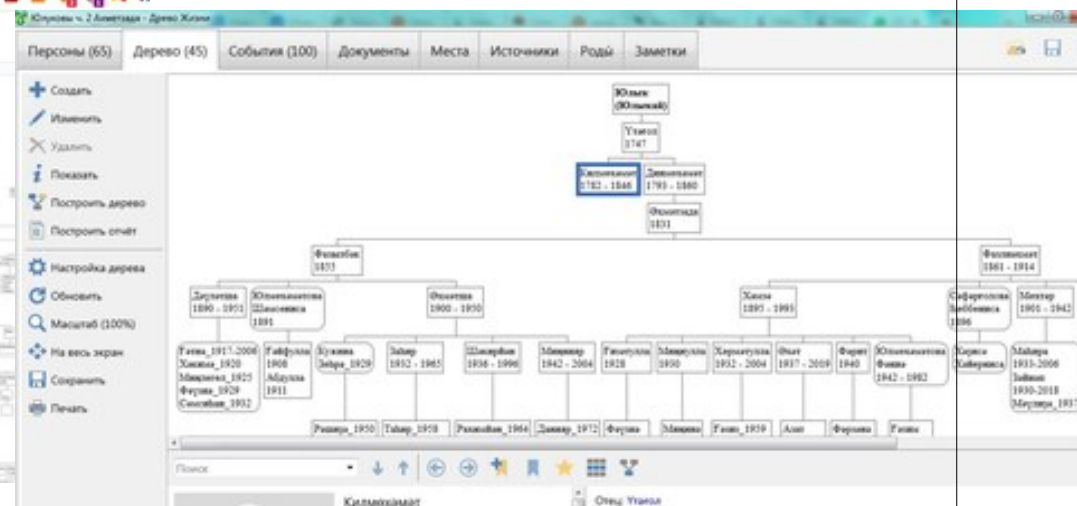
Юлуковы ч. 2 Ахметзада - Древо Жизни

Персоны (65) Дерево (45) События (100) Документы Места Источники Роды Заметки

Создать
Изменить
Удалить
Показать
Построить дерево
Построить отчёт
Настройка дерева
Обновить
Масштаб (100%)
На весь экран
Сохранить
Печать

Юлык (Юлыкай)

Утагол 1747

Килмухамат 1782 - 1846

Дингэмхамат 1793 - 1860

Ахметзада 1831

Фахретдин 1855

Фахлимамат 1861 - 1914

Дерлятша 1890 - 1951

Юлмухаметова Шамсениса 1891

Фахтдин 1900 - 1950

Хаков 1893 - 1995

Сафаргалова Бибиниса 1896

Мухтар 1903 - 1942

Гаяна_1917-2006
Хакима_1920
Минзигиз_1925
Фаузия_1929
Самигдиш_1932

Гайфулла 1908
Абдулла 1911

Хужина Зибра_1929

Забир 1932 - 1965

Шакирйон 1936 - 1996

Миннияр 1942 - 2004

Гимауллин 1928

Минилла 1930

Хернатулла 1932 - 2004

Флит 1937 - 2019

Фарит 1940

Юлмухаметова Фания 1942 - 1982

Хадися Хайринса

Маймира 1933-2006
Зайнап 1930-2018
Мерзида_1937

Рашида_1950
Тайир_1958
Разиобан_1964
Дамир_1972
Фаузия
Минира
Гамл_1959
Азат
Фирдаус
Гаяна

Поиск

Килмухамат

Отец: Утагол